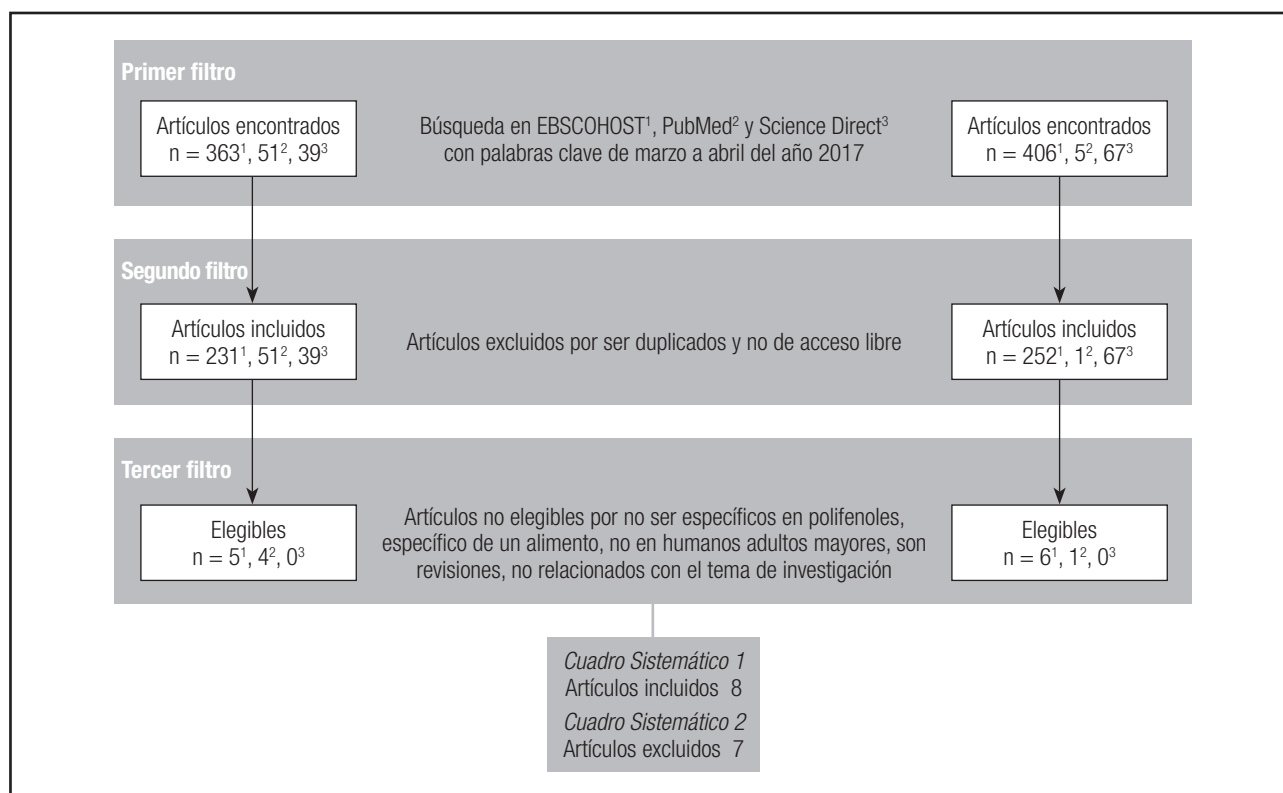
Primer filtro

Artículos encontrados
n = 363$^1$, 51$^2$, 39$^3$

Búsqueda en EBSCOHOST$^1$, PubMed$^2$ y Science Direct$^3$ con palabras clave de marzo a abril del año 2017

Artículos encontrados
n = 406$^1$, 5$^2$, 67$^3$

Segundo filtro

Artículos incluidos
n = 231$^1$, 51$^2$, 39$^3$

Artículos excluidos por ser duplicados y no de acceso libre

Artículos incluidos
n = 252$^1$, 1$^2$, 67$^3$

Tercer filtro

Elegibles
n = 5$^1$, 4$^2$, 0$^3$

Artículos no elegibles por no ser específicos en polifenoles, específico de un alimento, no en humanos adultos mayores, son revisiones, no relacionados con el tema de investigación

Elegibles
n = 6$^1$, 1$^2$, 0$^3$

Cuadro Sistemático 1
Artículos incluidos 8
Cuadro Sistemático 2
Artículos excluidos 7